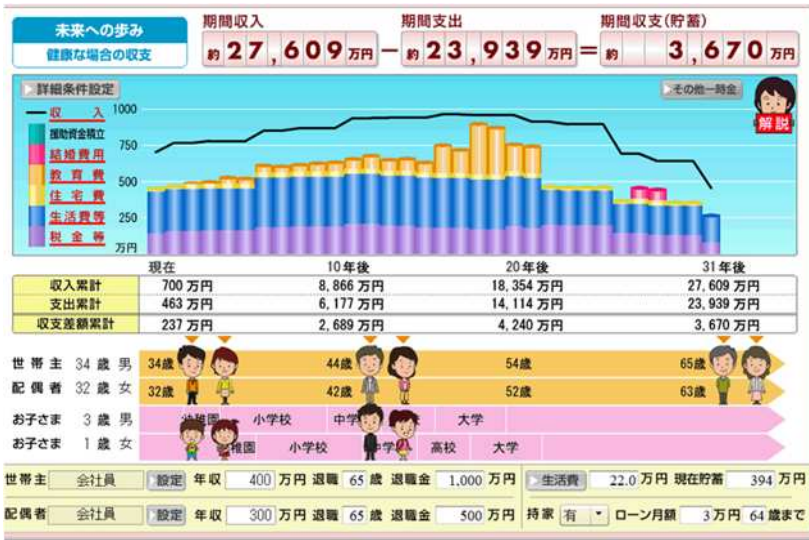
未来への歩み
健康な場合の収支

期間収入 約 27,609 万円 － 期間支出 約 23,939 万円 ＝ 期間収支(貯蓄) 約 3,670 万円

詳細条件設定
その他一時金
解説

収入
国助資金積立
結婚費用
教育費
住宅費
生活費等
税金等

1000
750
500
250
万円

現在
10年後
20年後
31年後

| | 現在 | 10年後 | 20年後 | 31年後 |
|---|---|---|---|---|
| 収入累計 | 700 万円 | 8,866 万円 | 18,354 万円 | 27,609 万円 |
| 支出累計 | 463 万円 | 6,177 万円 | 14,114 万円 | 23,939 万円 |
| 収支差額累計 | 237 万円 | 2,689 万円 | 4,240 万円 | 3,670 万円 |

世帯主 34 歳 男
配偶者 32 歳 女
34歳 44歳 54歳 65歳
32歳 42歳 52歳 63歳

お子さま 3 歳 男
お子さま 1 歳 女
幼稚園 小学校 中学 大学
幼稚園 小学校 中学 高校 大学

世帯主 会社員 設定 年収 400 万円 退職 65 歳 退職金 1,000 万円
配偶者 会社員 設定 年収 300 万円 退職 65 歳 退職金 500 万円
生活費 22.0 万円 現在貯蓄 394 万円
持家 有 ローン月額 3 万円 64 歳まで